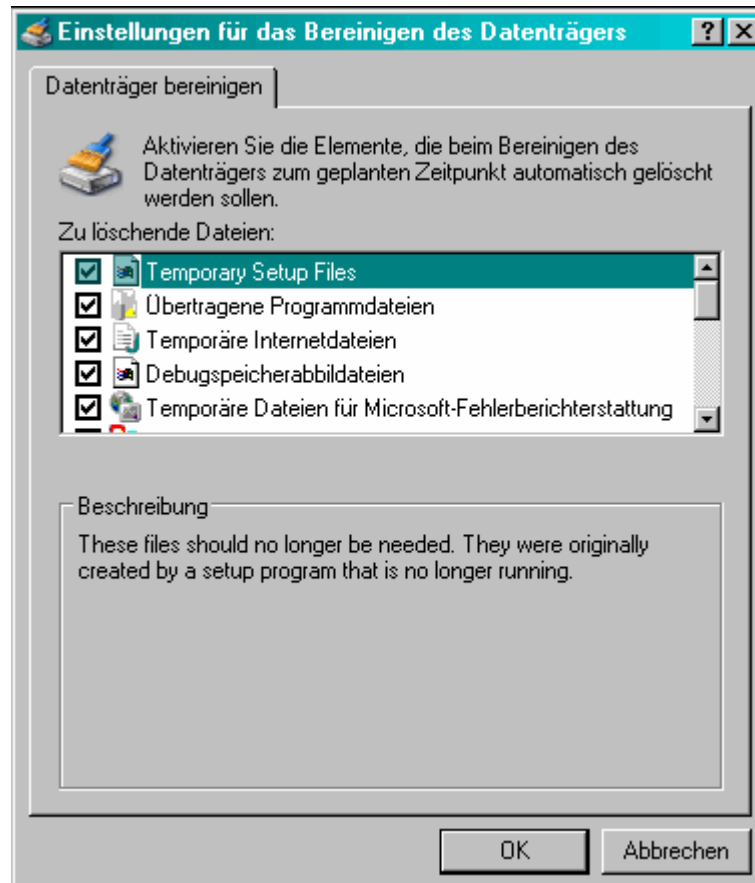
Einstellungen für das Bereinigen des Datenträgers ? X

Datenträger bereinigen

Aktivieren Sie die Elemente, die beim Bereinigen des Datenträgers zum geplanten Zeitpunkt automatisch gelöscht werden sollen.

Zu löschende Dateien:

Temporary Setup Files
Übertragene Programmdateien
Temporäre Internetdateien
Debugspeicherabbildateien
Temporäre Dateien für Microsoft-Fehlerberichterstattung

Beschreibung

These files should no longer be needed. They were originally created by a setup program that is no longer running.

OK Abbrechen